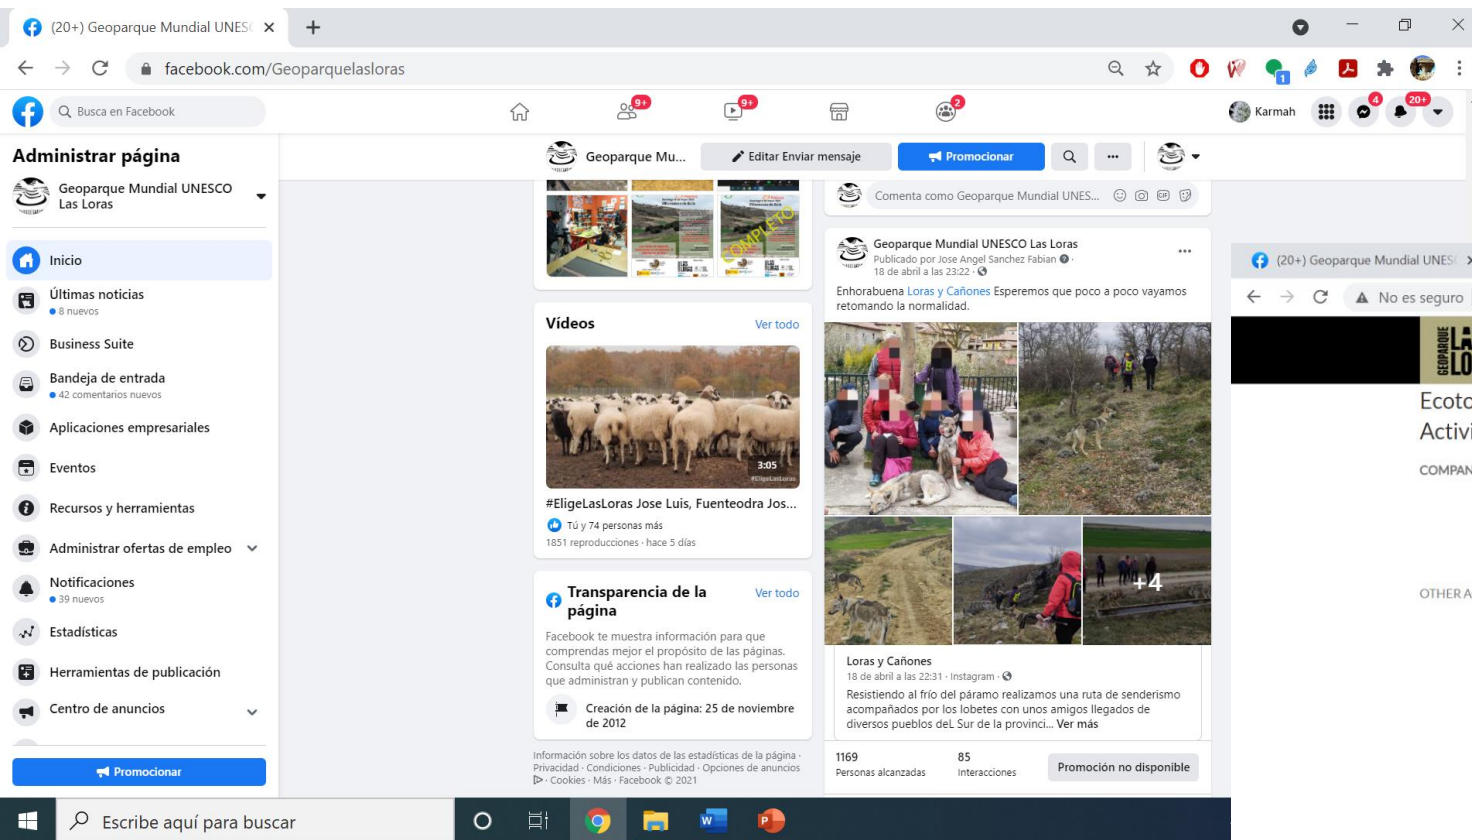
(20+) Geoparque Mundial UNESC ×
+
facebook.com/Geoparquelasloras
Busca en Facebook
9+
9+
2
Karmah
4
20+
Administrar página
Geoparque Mundial UNESCO Las Loras
Inicio
Últimas noticias
8 nuevos
Business Suite
Bandeja de entrada
42 comentarios nuevos
Aplicaciones empresariales
Eventos
Recursos y herramientas
Administrar ofertas de empleo
Notificaciones
39 nuevos
Estadísticas
Herramientas de publicación
Centro de anuncios
Promocionar
Geoparque Mu...
Editar Enviar mensaje
Promocionar
COMPLETO
Vídeos
Ver todo
3:05
#EligeLasLoras Jose Luis, Fuenteodra Jos...
Tú y 74 personas más
1851 reproducciones · hace 5 días
Transparencia de la página
Ver todo
Facebook te muestra información para que comprendas mejor el propósito de las páginas. Consulta qué acciones han realizado las personas que administran y publican contenido.
Creación de la página: 25 de noviembre de 2012
Información sobre los datos de las estadísticas de la página · Privacidad · Condiciones · Publicidad · Opciones de anuncios · Cookies · Más · Facebook © 2021
Comenta como Geoparque Mundial UNES...
Geoparque Mundial UNESCO Las Loras
Publicado por Jose Angel Sanchez Fabian ·
18 de abril a las 23:22 ·
Enhorabuena Loras y Cañones Esperemos que poco a poco vayamos retomando la normalidad.
+4
Loras y Cañones
18 de abril a las 22:31 · Instagram ·
Resistiendo al frío del páramo realizamos una ruta de senderismo acompañados por los lobetes con unos amigos llegados de diversos pueblos deL Sur de la provinci... Ver más
1169
Personas alcanzadas
85
Interacciones
Promoción no disponible
(20+) Geoparque Mundial UNESC
No es seguro
Ecoto
Activi
COMPAN
OTHER A
Escribe aquí para buscar